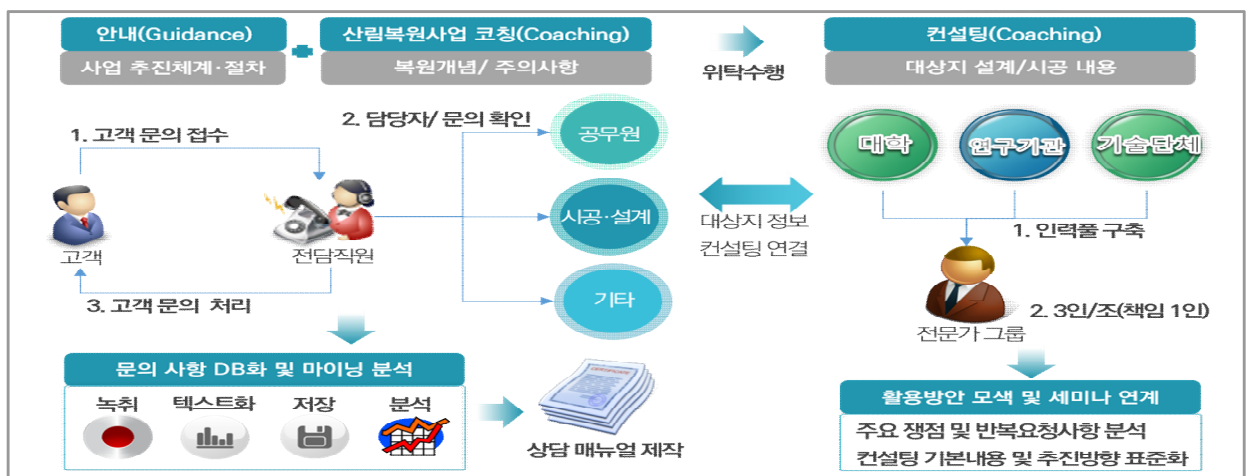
안내(Guidance)
사업 추진체계·절차

산림복원사업 코칭(Coaching)
복원개념/ 주의사항

위탁수행

컨설팅(Coaching)
대상지 설계/시공 내용

1. 고객 문의 접수

2. 담당자/ 문의 확인

공무원

시공·설계

기타

고객

전담직원

3. 고객 문의 처리

대상지 정보
컨설팅 연결

대학

연구기관

기술단체

1. 인력풀 구축

2. 3인/조(책임 1인)

전문가 그룹

문의 사항 DB화 및 마이닝 분석

녹취
텍스트화
저장
분석

상담 매뉴얼 제작

활용방안 모색 및 세미나 연계

주요 쟁점 및 반복요청사항 분석
컨설팅 기본내용 및 추진방향 표준화